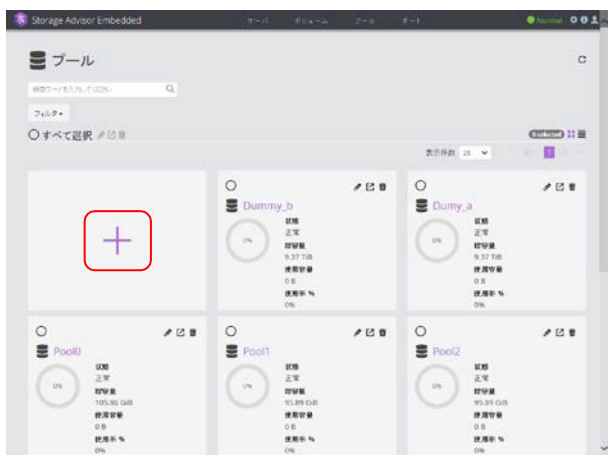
Storage Advisor Embedded

サーバ ボリューム プール ポート

Normal

プール

検索ワードを入力してください

フィルタ ▾

すべて選択

0 selected

表示件数 25

1

0%

Dummy_b

状態
正常
容量
9.37 TiB
使用容量
0 B
使用率 %
0%

0%

Dumy_a

状態
正常
容量
9.37 TiB
使用容量
0 B
使用率 %
0%

0%

Pool0

状態
正常
容量
105.86 GiB
使用容量
0 B
使用率 %
0%

0%

Pool1

状態
正常
容量
93.89 GiB
使用容量
0 B
使用率 %
0%

0%

Pool2

状態
正常
容量
95.89 GiB
使用容量
0 B
使用率 %
0%